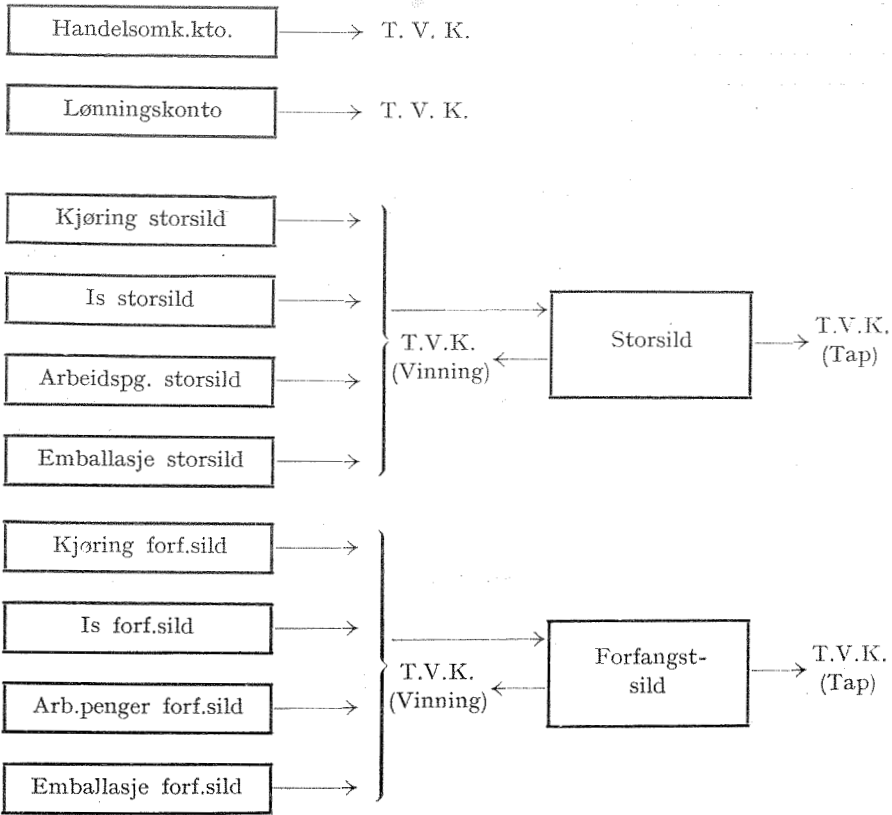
Handelsomk.kto. → T. V. K.

Lønningskonto → T. V. K.

Kjøring storsild

Is storsild

Arbeidspg. storsild

Emballasje storsild

T.V.K. (Vinning)

Storsild

T.V.K. (Tap)

Kjøring forf.sild

Is forf.sild

Arb.penger forf.sild

Emballasje forf.sild

T.V.K. (Vinning)

Forfangst-sild

T.V.K. (Tap)